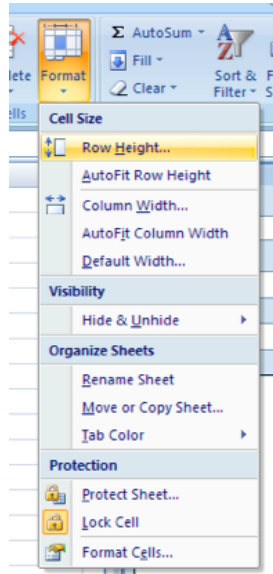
lete Format
ells

Σ AutoSum
Fill
Clear

Sort &
Filter

F
S

Cell Size
Row Height...
AutoFit Row Height
Column Width...
AutoFit Column Width
Default Width...
Visibility
Hide & Unhide
Organize Sheets
Rename Sheet
Move or Copy Sheet...
Tab Color
Protection
Protect Sheet...
Lock Cell
Format Cells...